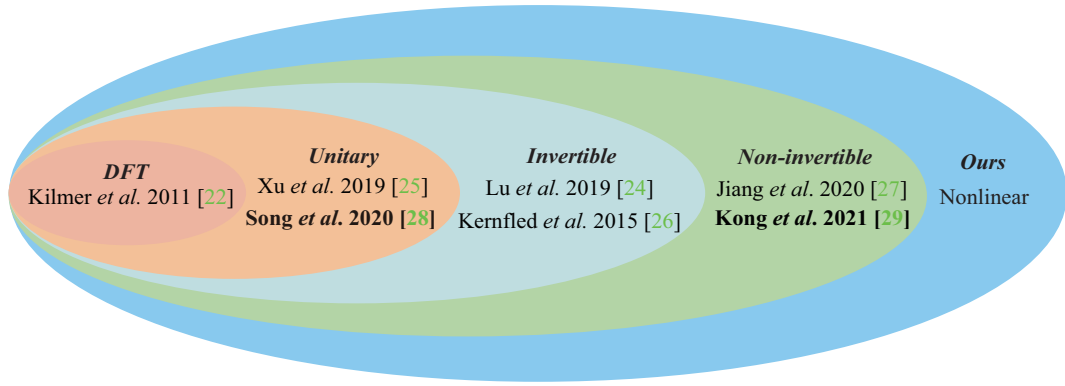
DFT
Kilmer et al. 2011 [22]

Unitary
Xu et al. 2019 [25]
Song et al. 2020 [28]

Invertible
Lu et al. 2019 [24]
Kernfled et al. 2015 [26]

Non-invertible
Jiang et al. 2020 [27]
Kong et al. 2021 [29]

Ours
Nonlinear